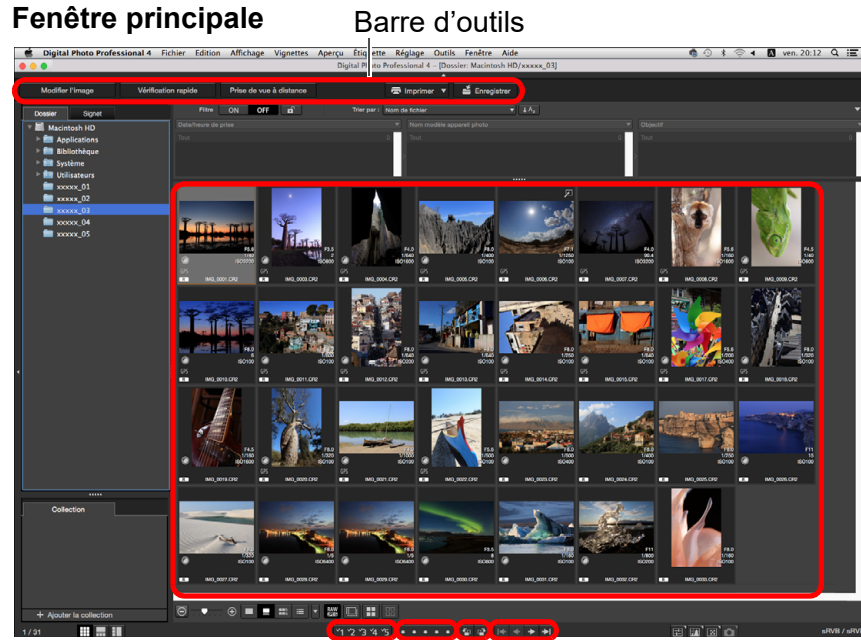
Fenêtre principale

Barre d'outils

Digital Photo Professional 4 Fichier Edition Affichage Vignettes Aperçu Étiquette Réglage Outils Fenêtre Aide

ven. 20:12

Digital Photo Professional 4 - [Dossier: Macintosh HD/xxxxx_03]

Modifier l'image

Vérification rapide

Prise de vue à distance

Imprimer

Enregistrer

Dossier

Signet

Filtre ON OFF

Trier par : Nom de fichier

Macintosh HD

Applications

Bibliothèque

Système

Utilisateurs

xxxxx_01

xxxxx_02

xxxxx_03

xxxxx_04

xxxxx_05

Date/heure de prise

Nom modèle appareil photo

Objectif

Tout

Tout

Tout

IMG_0001.CR2

IMG_0003.CR2

IMG_0004.CR2

IMG_0005.CR2

IMG_0006.CR2

IMG_0007.CR2

IMG_0008.CR2

IMG_0009.CR2

IMG_0010.CR2

IMG_0011.CR2

IMG_0012.CR2

IMG_0013.CR2

IMG_0014.CR2

IMG_0015.CR2

IMG_0017.CR2

IMG_0018.CR2

IMG_0019.CR2

IMG_0020.CR2

IMG_0021.CR2

IMG_0022.CR2

IMG_0023.CR2

IMG_0024.CR2

IMG_0025.CR2

IMG_0026.CR2

IMG_0027.CR2

IMG_0028.CR2

IMG_0029.CR2

IMG_0030.CR2

IMG_0031.CR2

IMG_0032.CR2

IMG_0033.CR2

Collection

+ Ajouter la collection

1 / 31

sRVB / sRVB